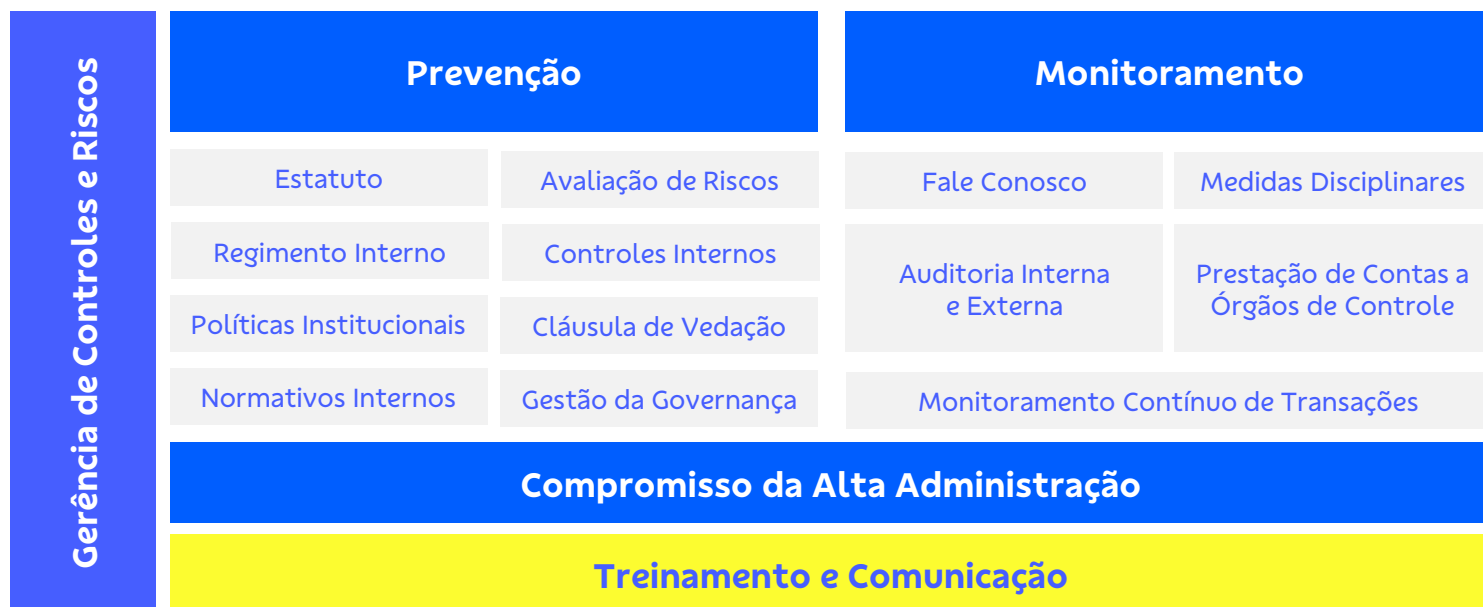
Gerência de Controles e Riscos

Prevenção

Monitoramento

| Estatuto | Avaliação de Riscos |
|---|---|
| Regimento Interno | Controles Internos |
| Políticas Institucionais | Cláusula de Vedação |
| Normativos Internos | Gestão da Governança |

| Fale Conosco | Medidas Disciplinares |
|---|---|
| Auditoria Interna e Externa | Prestação de Contas a Órgãos de Controle |

Monitoramento Contínuo de Transações

Compromisso da Alta Administração

Treinamento e Comunicação